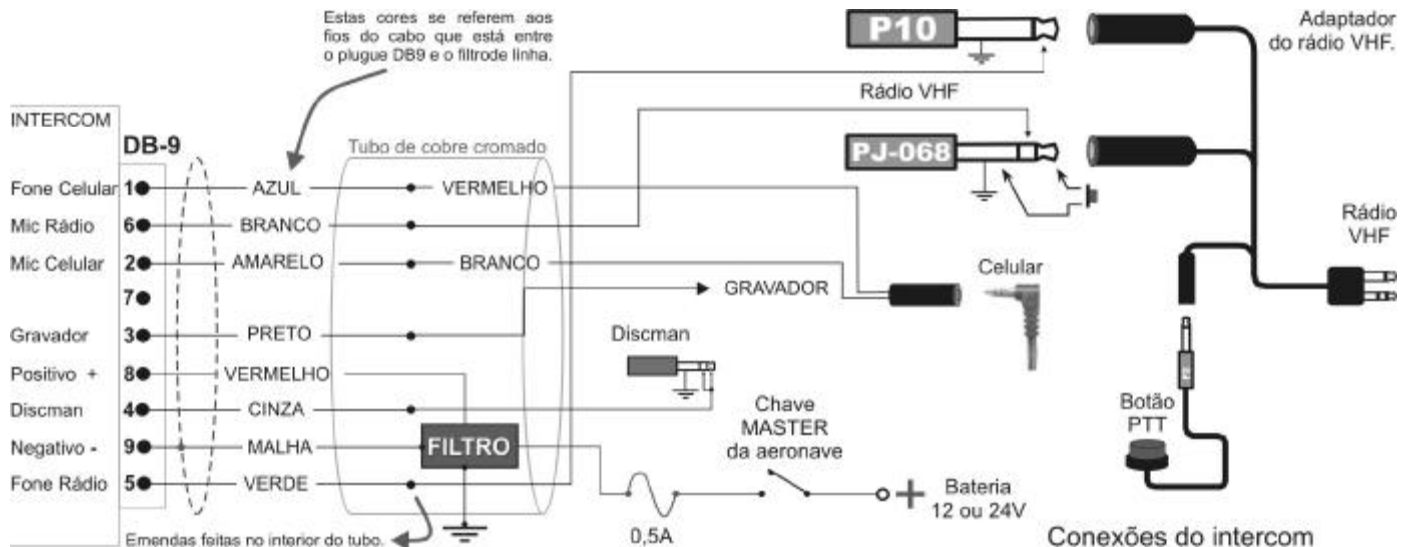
Estas cores se referem aos fios do cabo que está entre o plugue DB9 e o filtrode linha.

P10

Adaptador do rádio VHF.

Rádio VHF

INTERCOM

DB-9

Tubo de cobre cromado

PJ-068

Fone Celular 1 AZUL VERMELHO
Mic Rádio 6 BRANCO
Mic Celular 2 AMARELO BRANCO
7
Gravador 3 PRETO
Positivo + 8 VERMELHO
Discman 4 CINZA
Negativo - 9 MALHA
Fone Rádio 5 VERDE

Rádio VHF

Celular

GRAVADOR

Discman

FILTRO

Chave MASTER da aeronave

Botão PTT

0,5A

Bateria 12 ou 24V

Emendas feitas no interior do tubo.

Conexões do intercom